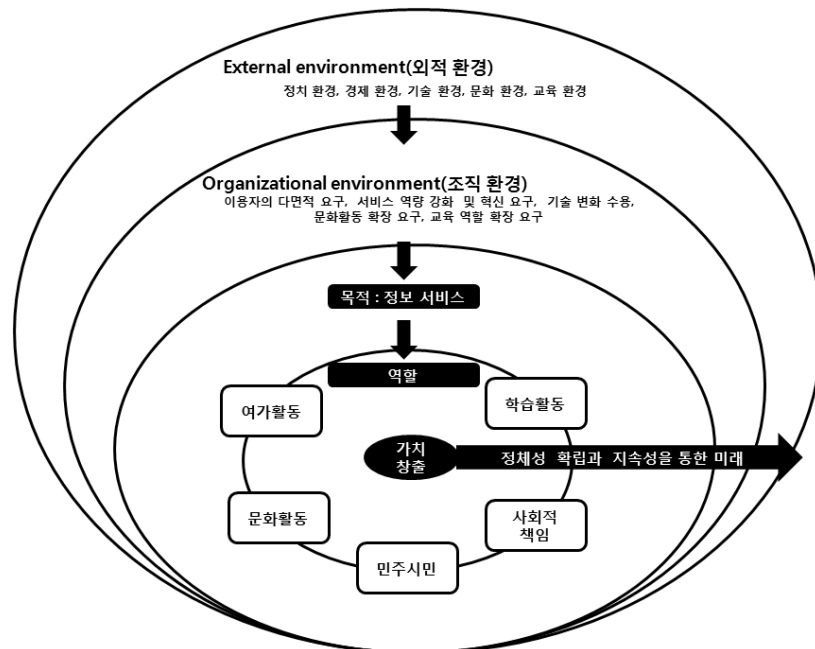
External environment(외적 환경)
정치 환경, 경제 환경, 기술 환경, 문화 환경, 교육 환경

Organizational environment(조직 환경)
이용자의 다면적 요구, 서비스 역량 강화 및 혁신 요구, 기술 변화 수용, 문화활동 확장 요구, 교육 역할 확장 요구

목적 : 정보 서비스

역할

여가활동

학습활동

가치 창출

정체성 확립과 지속성을 통한 미래

문화활동

사회적 책임

민주시민